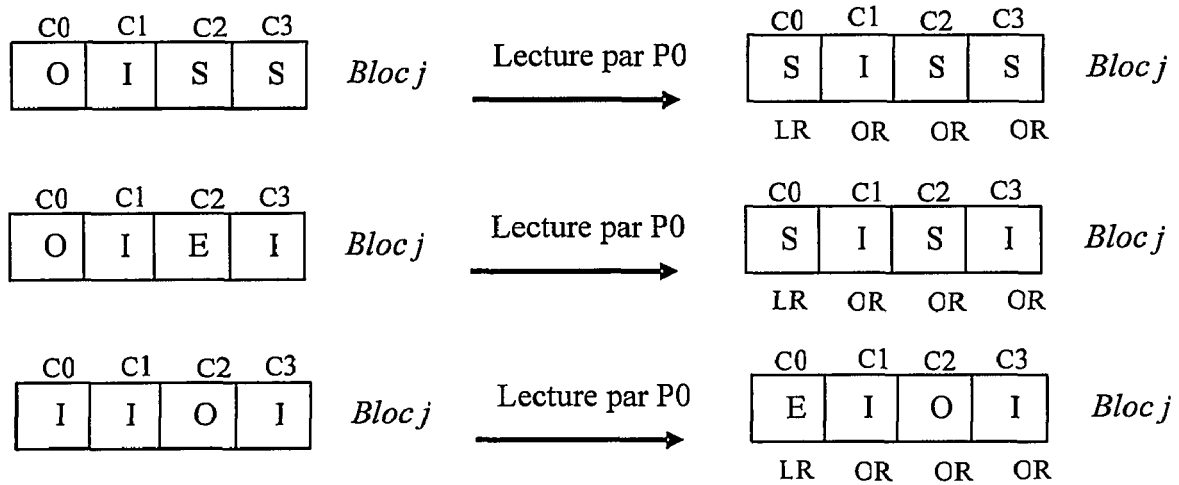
| C0 | C1 | C2 | C3 |
|---|---|---|---|
| O | I | S | S |

*Bloc j*

Lecture par P0

| C0 | C1 | C2 | C3 |
|---|---|---|---|
| S | I | S | S |
| LR | OR | OR | OR |

*Bloc j*

| C0 | C1 | C2 | C3 |
|---|---|---|---|
| O | I | E | I |

*Bloc j*

Lecture par P0

| C0 | C1 | C2 | C3 |
|---|---|---|---|
| S | I | S | I |
| LR | OR | OR | OR |

*Bloc j*

| C0 | C1 | C2 | C3 |
|---|---|---|---|
| I | I | O | I |

*Bloc j*

Lecture par P0

| C0 | C1 | C2 | C3 |
|---|---|---|---|
| E | I | O | I |
| LR | OR | OR | OR |

*Bloc j*